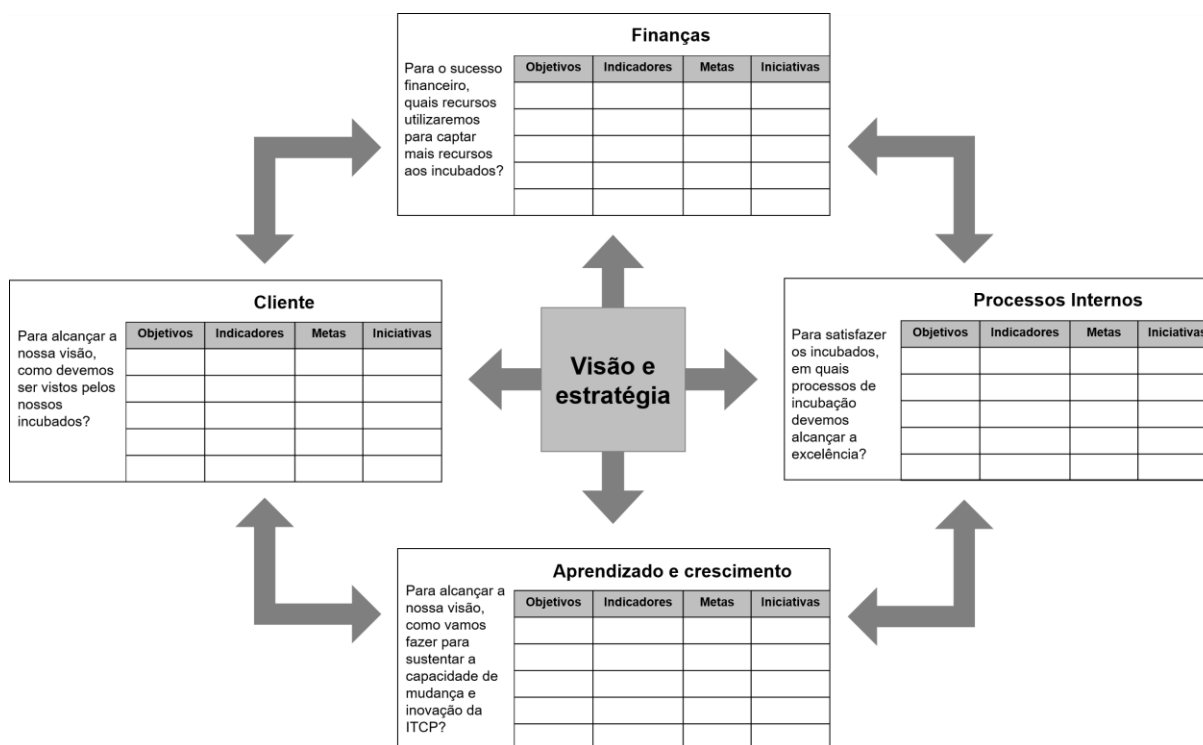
Finanças

Para o sucesso financeiro, quais recursos utilizaremos para captar mais recursos aos incubados?

| Objetivos | Indicadores | Metas | Iniciativas |
|---|---|---|---|
| | | | |
| | | | |
| | | | |
| | | | |
| | | | |

Cliente

Para alcançar a nossa visão, como devemos ser vistos pelos nossos incubados?

| Objetivos | Indicadores | Metas | Iniciativas |
|---|---|---|---|
| | | | |
| | | | |
| | | | |
| | | | |
| | | | |

Visão e estratégia

Processos Internos

Para satisfazer os incubados, em quais processos de incubação devemos alcançar a excelência?

| Objetivos | Indicadores | Metas | Iniciativas |
|---|---|---|---|
| | | | |
| | | | |
| | | | |
| | | | |
| | | | |

Aprendizado e crescimento

Para alcançar a nossa visão, como vamos fazer para sustentar a capacidade de mudança e inovação da ITCP?

| Objetivos | Indicadores | Metas | Iniciativas |
|---|---|---|---|
| | | | |
| | | | |
| | | | |
| | | | |
| | | | |